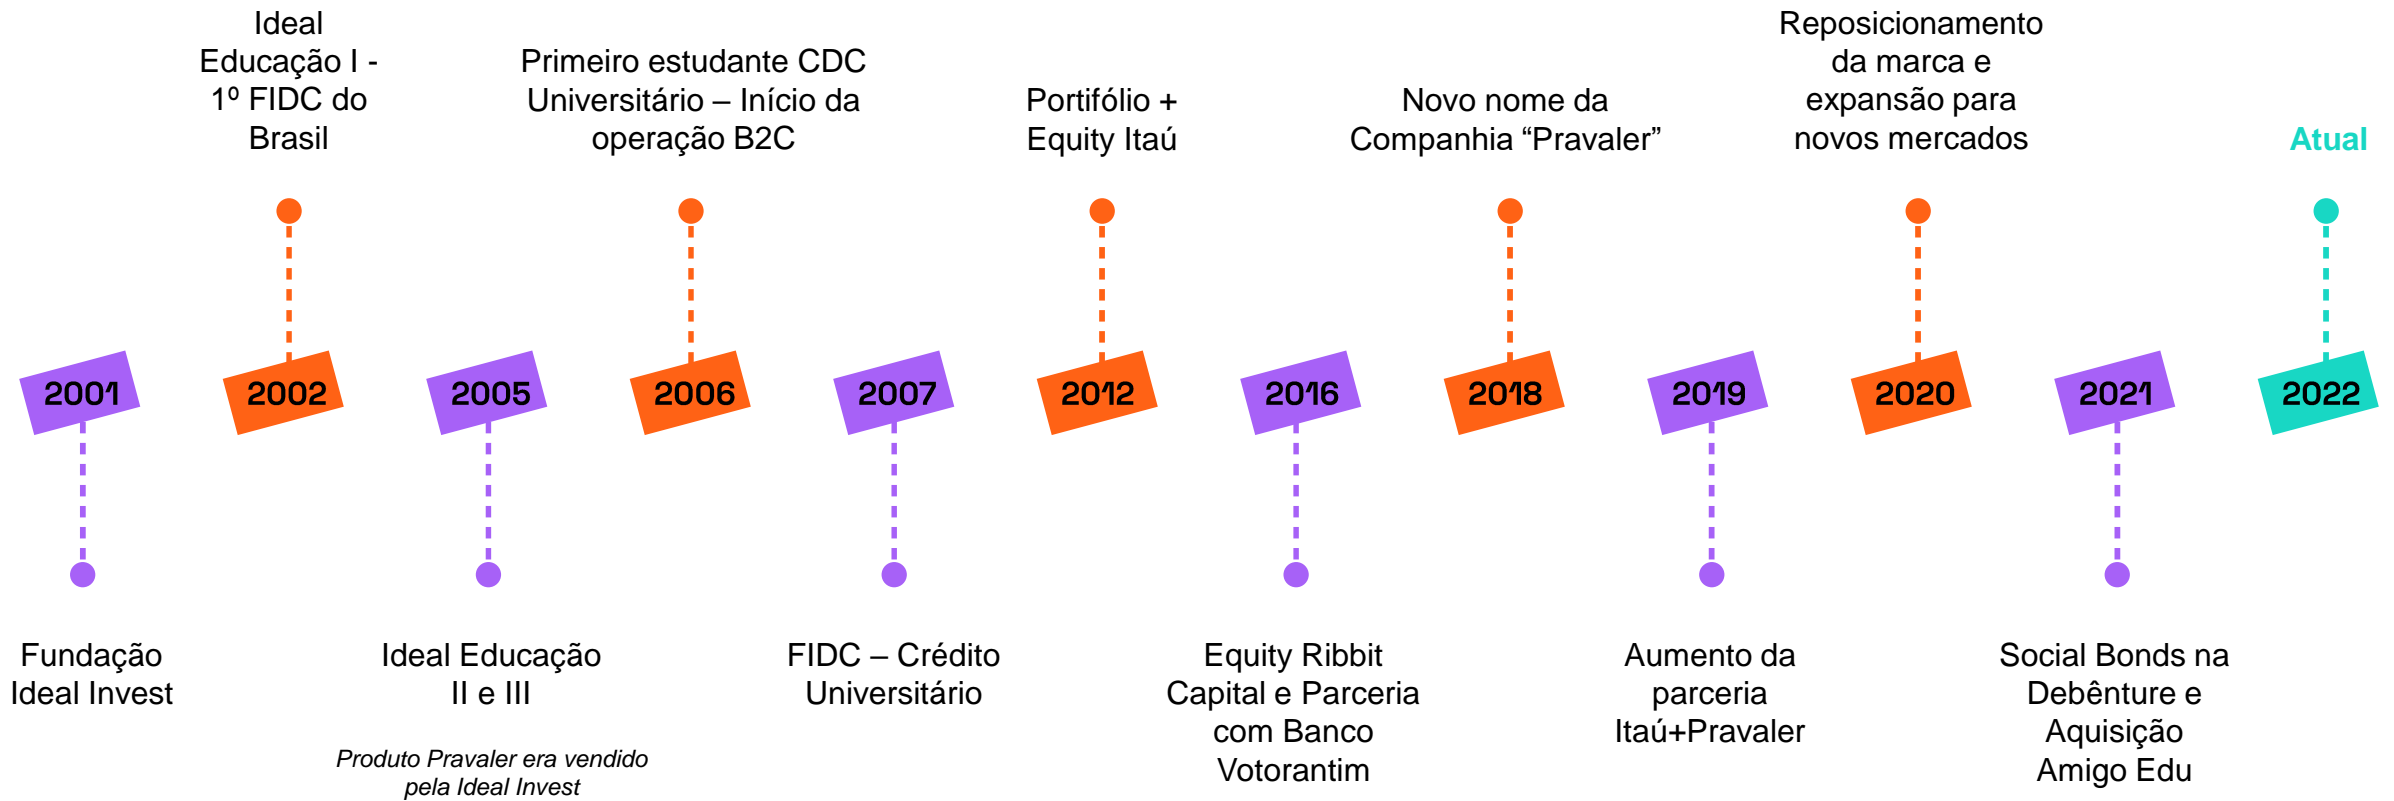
Ideal Educação I - 1º FIDC do Brasil

Primeiro estudante CDC Universitário – Início da operação B2C

Portifólio + Equity Itaú

Novo nome da Companhia “Pravaler”

Reposicionamento da marca e expansão para novos mercados

Atual

2001

2002

2005

2006

2007

2012

2016

2018

2019

2020

2021

2022

Fundação Ideal Invest

Ideal Educação II e III

Produto Pravaler era vendido pela Ideal Invest

FIDC – Crédito Universitário

Equity Ribbit Capital e Parceria com Banco Votorantim

Aumento da parceria Itaú+Pravaler

Social Bonds na Debênture e Aquisição Amigo Edu